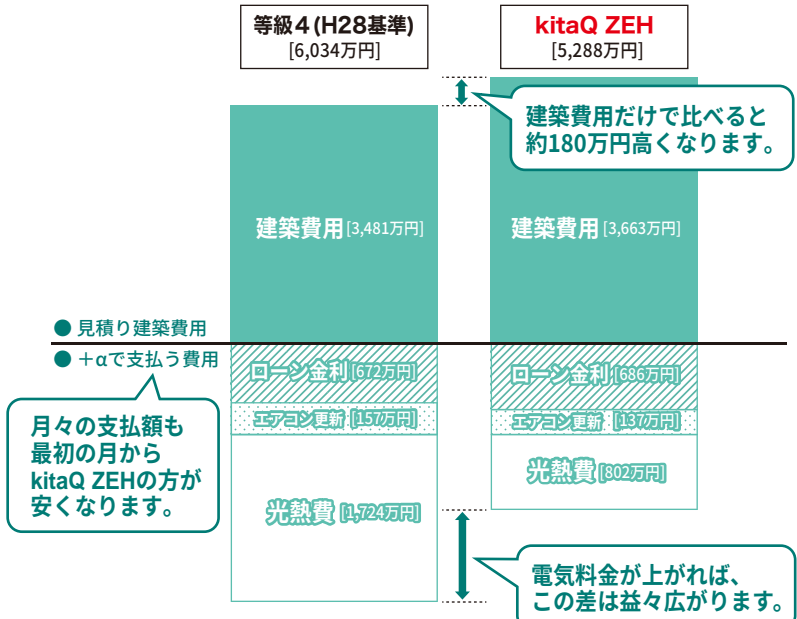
等級４(H28基準)
[6,034万円]

kitaQ ZEH
[5,288万円]

建築費用だけで比べると約180万円高くなります。

建築費用[3,481万円]

建築費用[3,663万円]

● 見積り建築費用

● ＋αで支払う費用

ローン金利[672万円]

ローン金利[686万円]

エアコン更新[157万円]

エアコン更新[137万円]

光熱費[802万円]

月々の支払額も最初の月からkitaQ ZEHの方が安くなります。

光熱費[1,724万円]

電気料金が上がれば、この差は益々広がります。